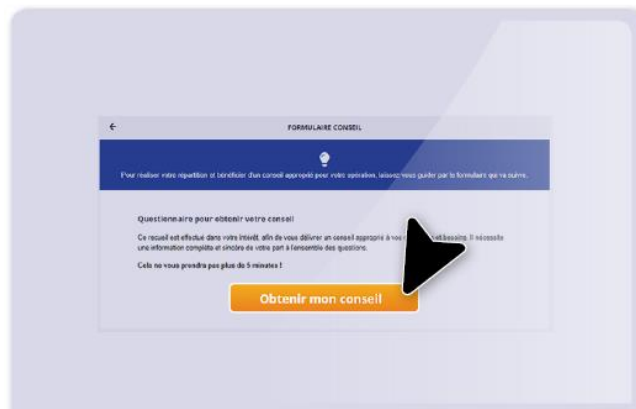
←

FORMULAIRE CONSEIL

Pour réaliser votre répartition et bénéficier d'un conseil approprié pour votre opération, laissez-vous guider par le formulaire qui va suivre.

Questionnaire pour obtenir votre conseil

Ce recueil est effectué dans votre intérêt, afin de vous délivrer un conseil approprié à vos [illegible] et besoins. Il nécessite une information complète et sincère de votre part à l'ensemble des questions.

Cela ne vous prendra pas plus de 5 minutes !

Obtenir mon conseil